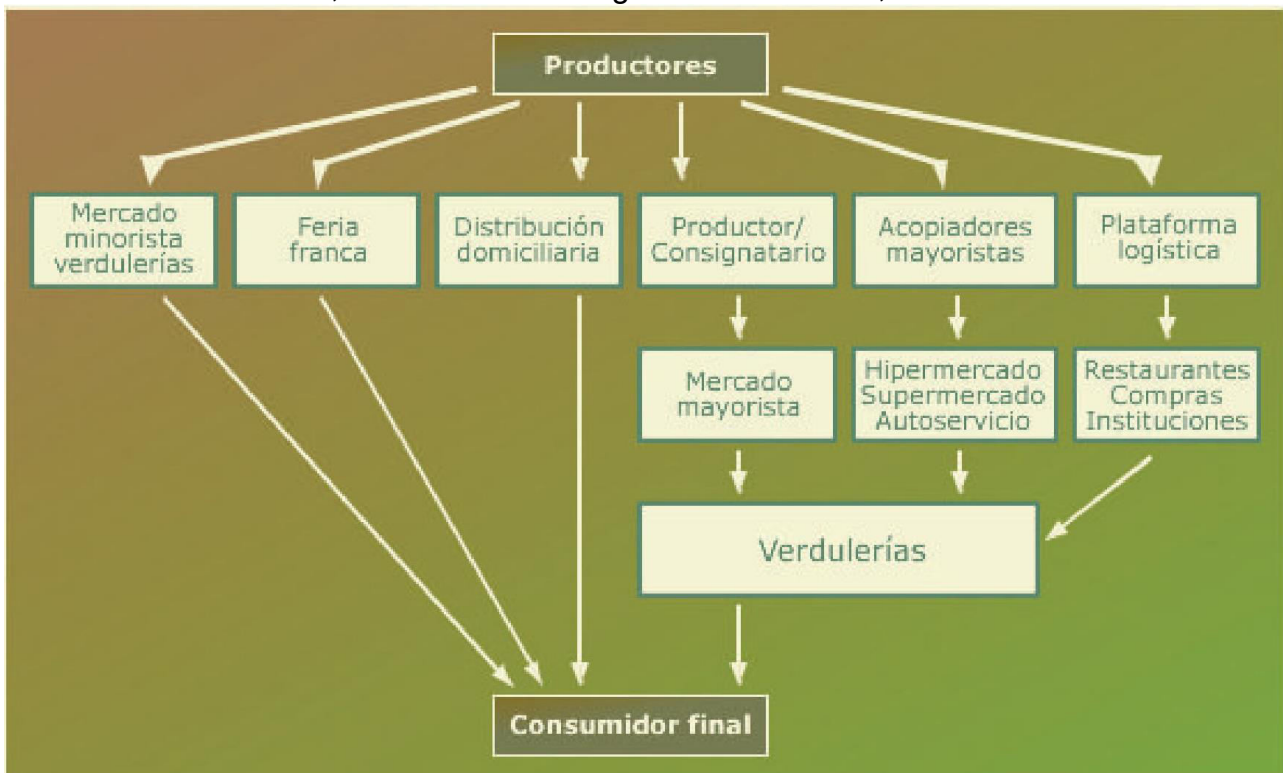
Productores

Mercado minorista verdulerías

Feria franca

Distribución domiciliaria

Productor/ Consignatario

Acopiadores mayoristas

Plataforma logística

Mercado mayorista

Hipermercado Supermercado Autoservicio

Restaurantes Compras Instituciones

Verdulerías

Consumidor final